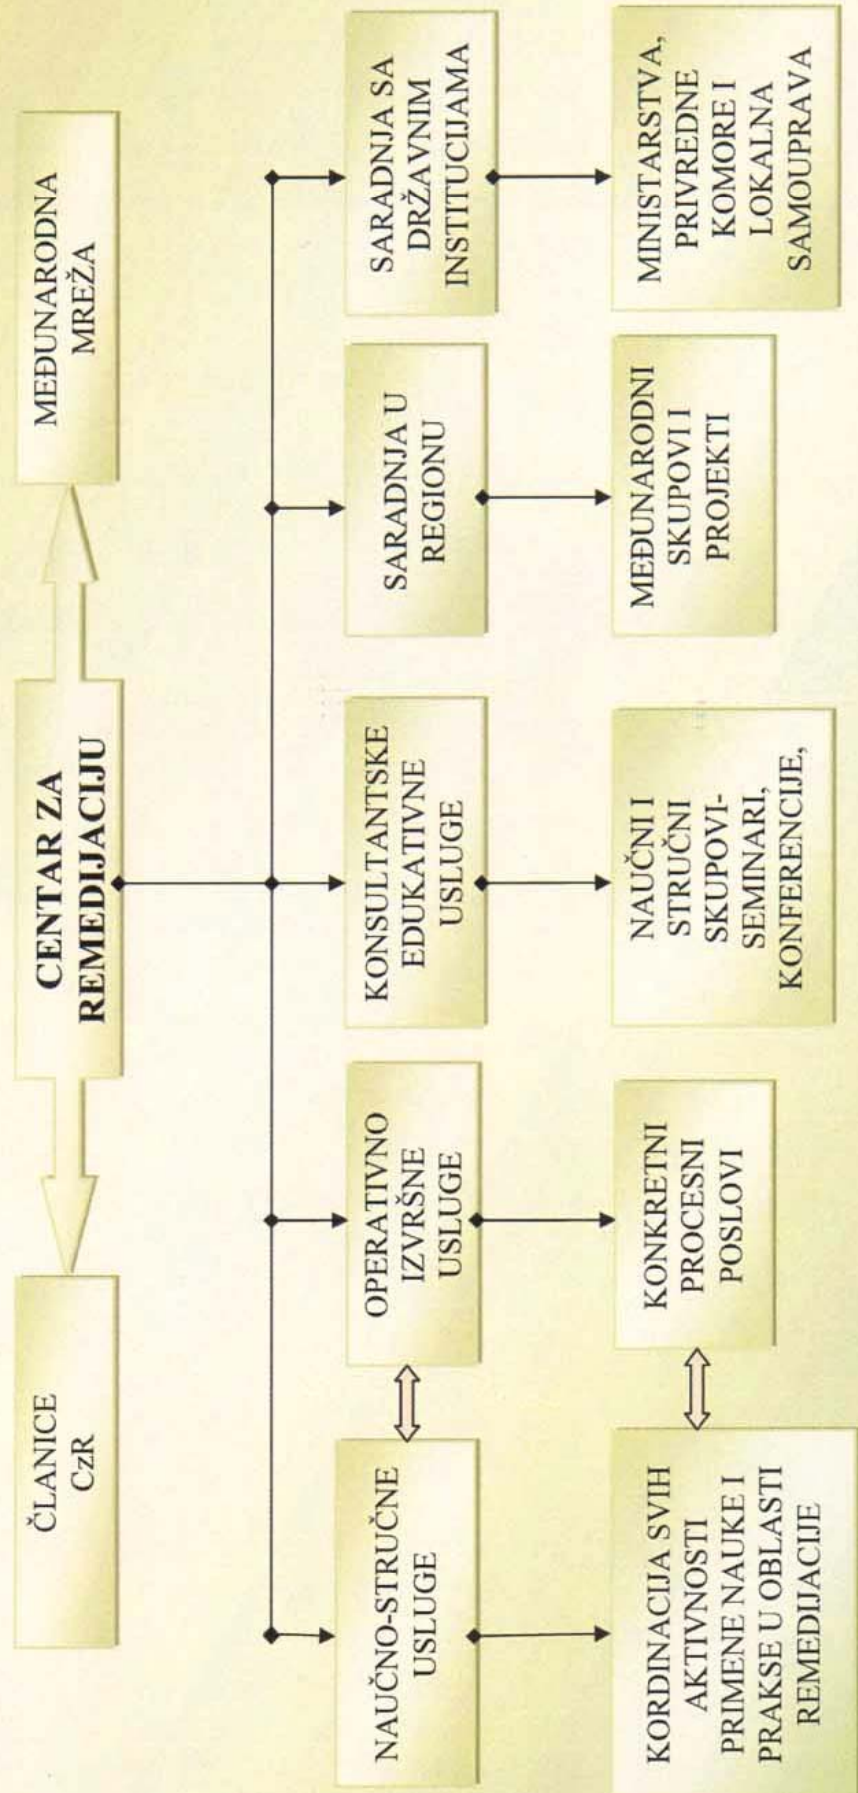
CENTAR ZA REMEDIJACIJU

ČLANICE CzR

MEĐUNARODNA MREŽA

NAUČNO-STRUČNE USLUGE

OPERATIVNO IZVRŠNE USLUGE

KONSULTANTSKE EDUKATIVNE USLUGE

SARADNJA U REGIONU

SARADNJA SA DRŽAVNIM INSTITUCIJAMA

KORDINACIJA SVIH AKTIVNOSTI PRIMENE NAUKE I PRAKSE U OBLASTI REMEDIJACIJE

KONKRETNI PROCESNI POSLOVI

NAUČNI I STRUČNI SKUPOVI-SEMINARI, KONFERENCIJE,

MEĐUNARODNI SKUPOVI I PROJEKTI

MINISTARSTVA, PRIVREDNE KOMORE I LOKALNA SAMOUPRAVA